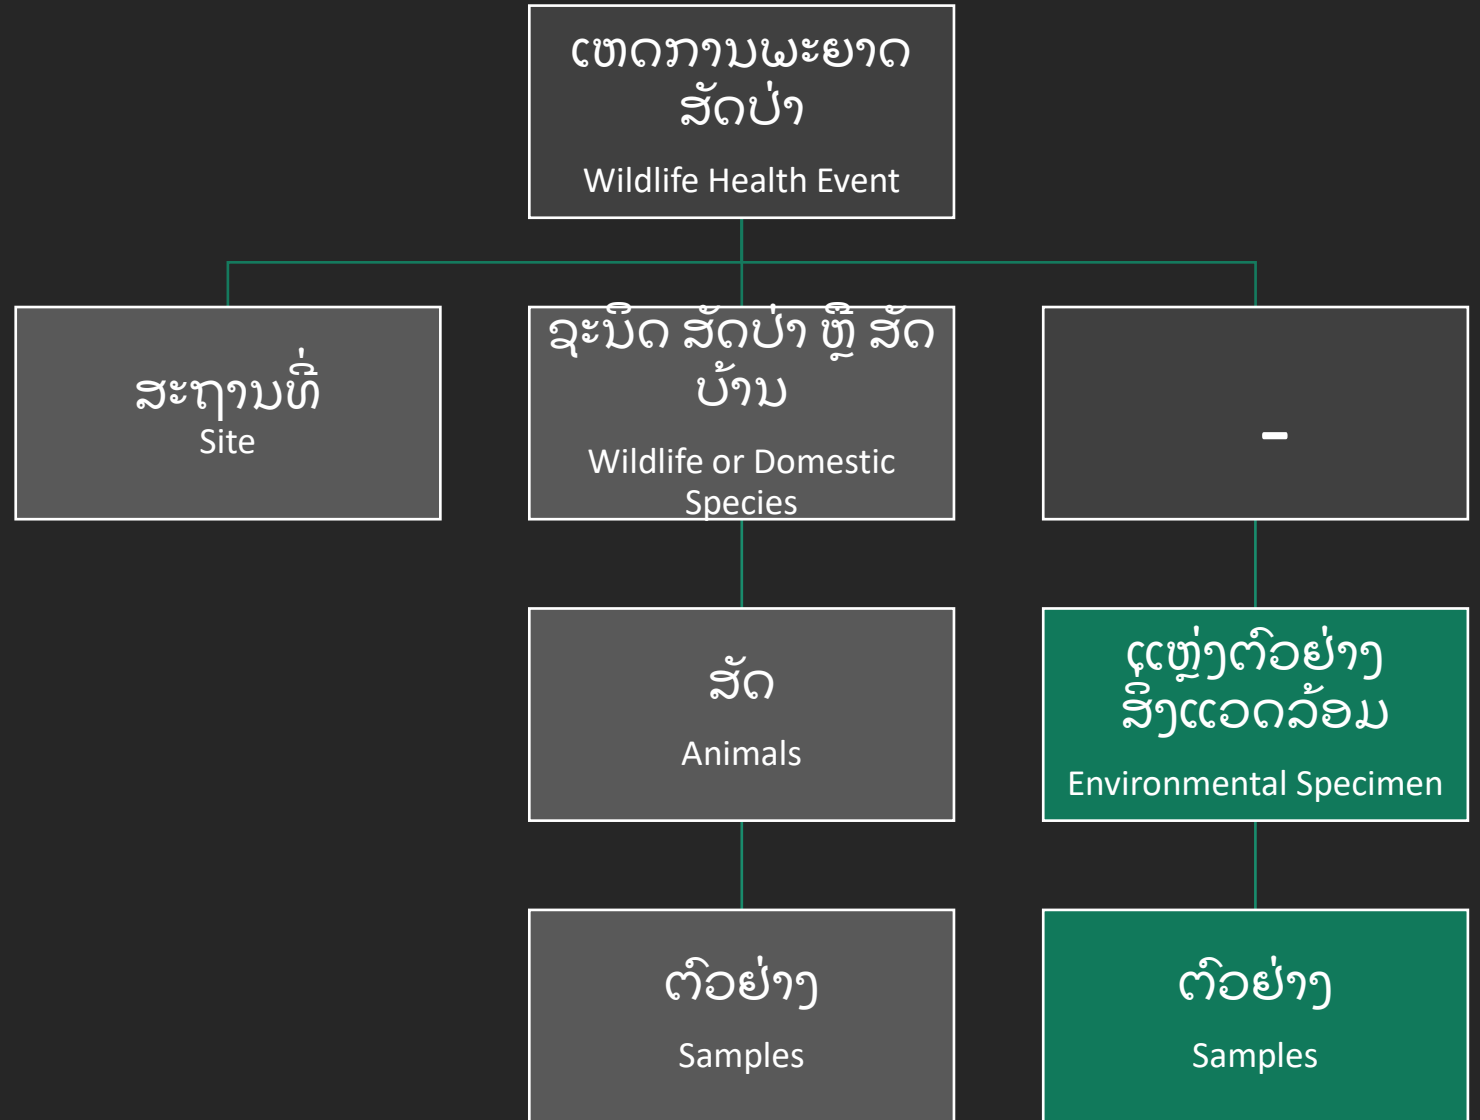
ເຫດການພະຍາດສັດປ່າ

Wildlife Health Event

ສະຖານທີ່
Site

ຊະນິດ ສັດປ່າ ຫຼື ສັດບ້ານ

Wildlife or Domestic Species

-

ສັດ

Animals

ແຫຼ່ງຕົວຢ່າງສິ່ງແວດລ້ອມ

Environmental Specimen

ຕົວຢ່າງ

Samples

ຕົວຢ່າງ

Samples